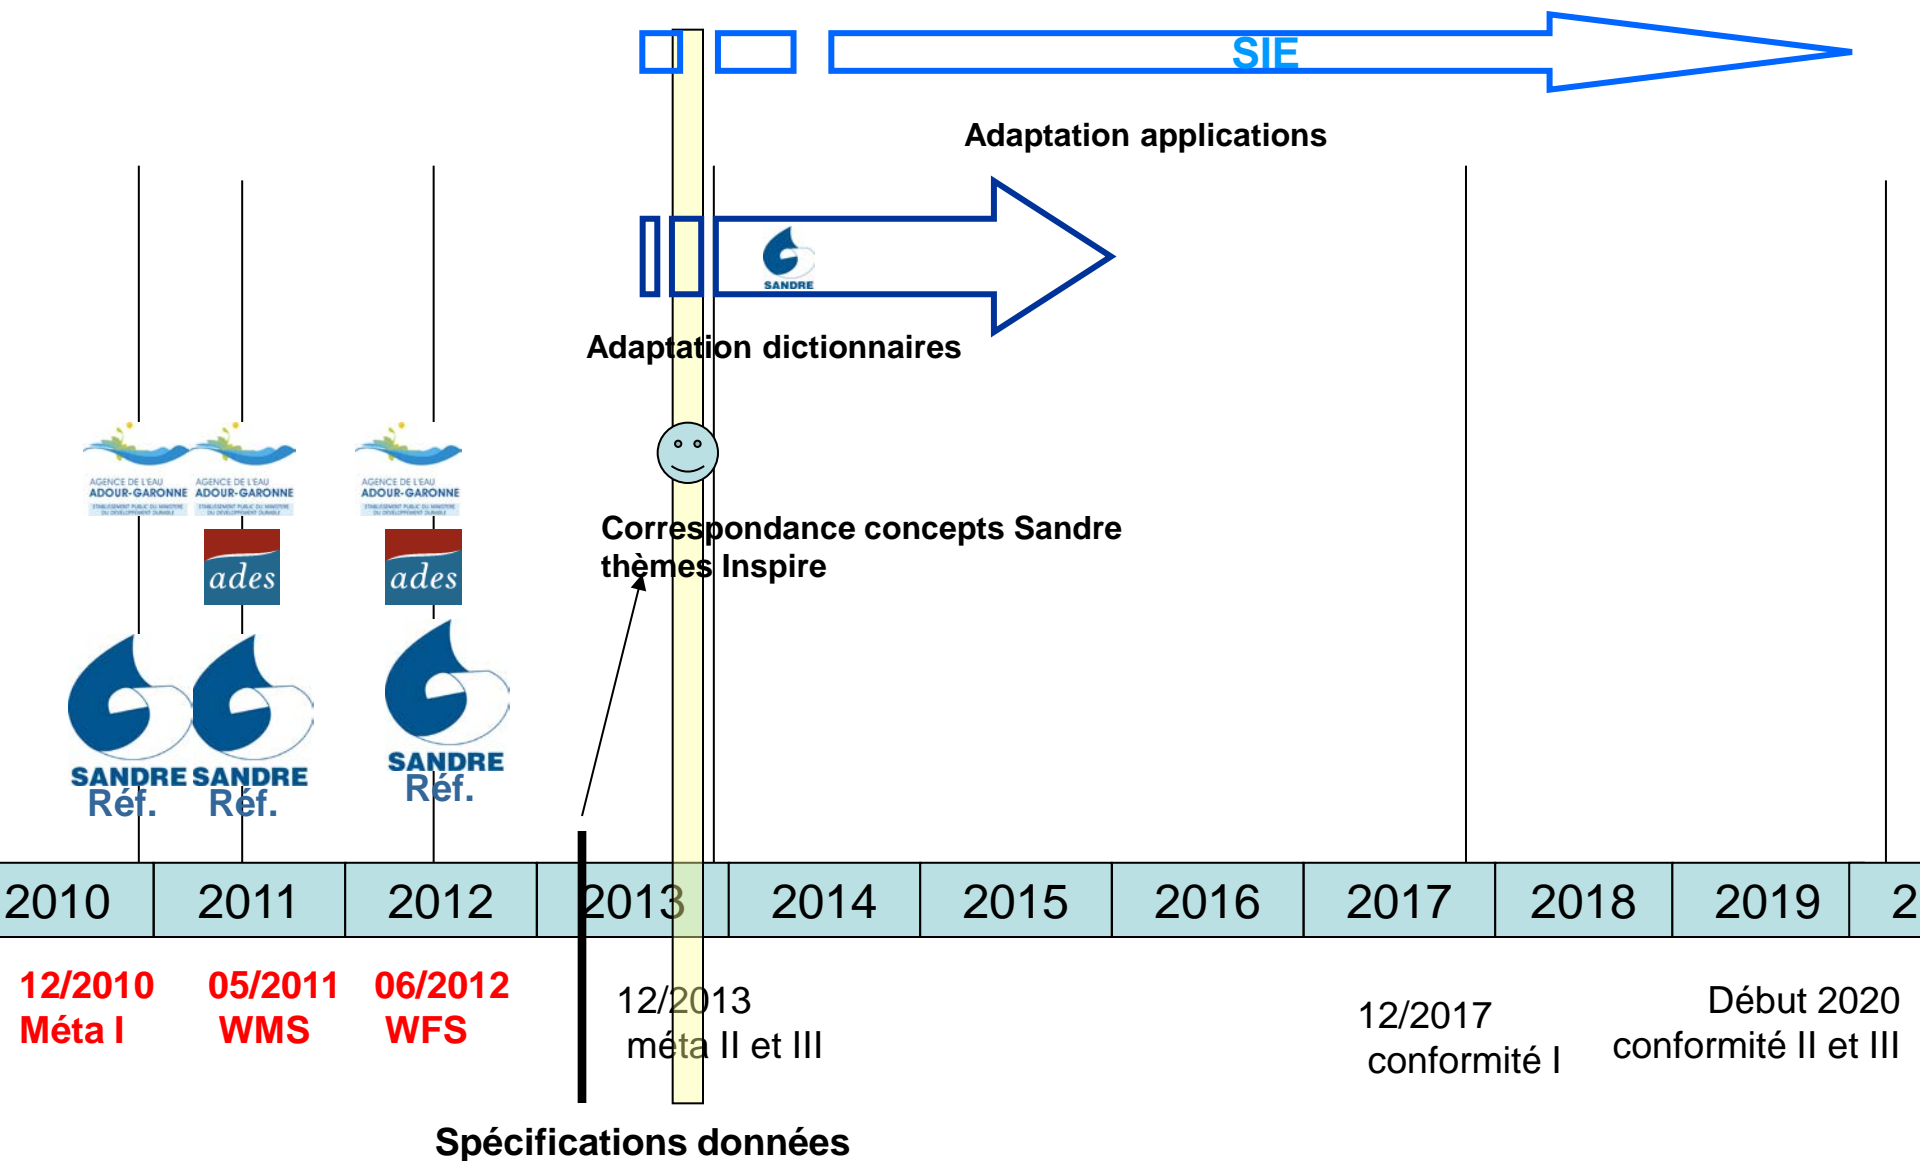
SIE

Adaptation applications

SANDRE

Adaptation dictionnaires

AGENCE DE L'EAU ADOUR-GARONNE AGENCE DE L'EAU ADOUR-GARONNE AGENCE DE L'EAU ADOUR-GARONNE

ades ades

Correspondance concepts Sandre thèmes Inspire

SANDRE SANDRE SANDRE
Réf. Réf. Réf.

| 2010 | 2011 | 2012 | 2013 | 2014 | 2015 | 2016 | 2017 | 2018 | 2019 | 2 |
|---|---|---|---|---|---|---|---|---|---|---|

12/2010
Méta I

05/2011
WMS

06/2012
WFS

12/2013
méta II et III

12/2017
conformité I

Début 2020
conformité II et III

Spécifications données